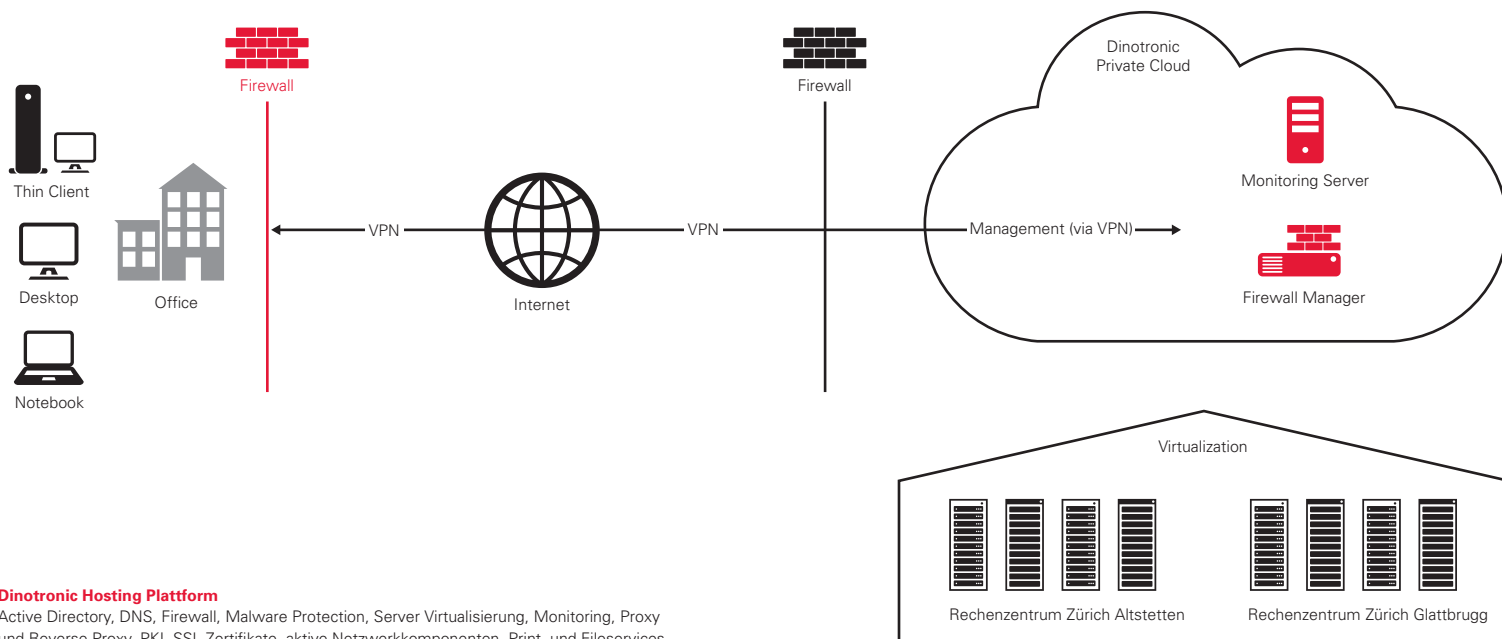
Firewall

Firewall

Dinotronic Private Cloud

Thin Client

Monitoring Server

Office

VPN

Internet

VPN

Management (via VPN)

Desktop

Firewall Manager

Notebook

Virtualization

Dinotronic Hosting Plattform
Active Directory, DNS, Firewall, Malware Protection, Server Virtualisierung, Monitoring, Proxy und Reverse Proxy, PKI, SSL Zertifikate, aktive Netzwerkkomponenten, Print- und Fileservices

Rechenzentrum Zürich Altstetten

Rechenzentrum Zürich Glattbrugg